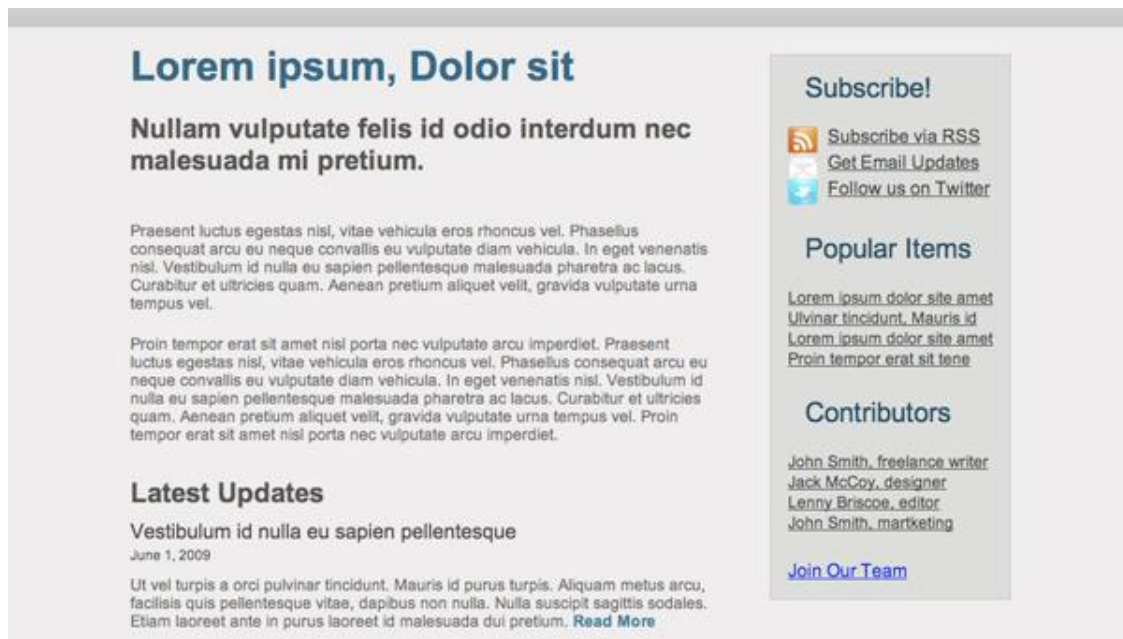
Lorem ipsum, Dolor sit

Nullam vulputate felis id odio interdum nec malesuada mi pretium.

Praesent luctus egestas nisl, vitae vehicula eros rhoncus vel. Phasellus consequat arcu eu neque convallis eu vulputate diam vehicula. In eget venenatis nisl. Vestibulum id nulla eu sapien pellentesque malesuada pharetra ac lacus. Curabitur et ultricies quam. Aenean pretium aliquet velit, gravida vulputate urna tempus vel.

Proin tempor erat sit amet nisl porta nec vulputate arcu imperdiet. Praesent luctus egestas nisl, vitae vehicula eros rhoncus vel. Phasellus consequat arcu eu neque convallis eu vulputate diam vehicula. In eget venenatis nisl. Vestibulum id nulla eu sapien pellentesque malesuada pharetra ac lacus. Curabitur et ultricies quam. Aenean pretium aliquet velit, gravida vulputate urna tempus vel. Proin tempor erat sit amet nisl porta nec vulputate arcu imperdiet.

Latest Updates

Vestibulum id nulla eu sapien pellentesque

June 1, 2009

Ut vel turpis a orci pulvinar tincidunt. Mauris id purus turpis. Aliquam metus arcu, facilisis quis pellentesque vitae, dapibus non nulla. Nulla suscipit sagittis sodales. Etiam laoreet ante in purus laoreet id malesuada dui pretium. Read More

Subscribe!

Subscribe via RSS
Get Email Updates
Follow us on Twitter

Popular Items

Lorem ipsum dolor site amet
Ulvinar tincidunt, Mauris id
Lorem ipsum dolor site amet
Proin tempor erat sit tene

Contributors

John Smith, freelance writer
Jack McCoy, designer
Lenny Briscoe, editor
John Smith, martketing

Join Our Team